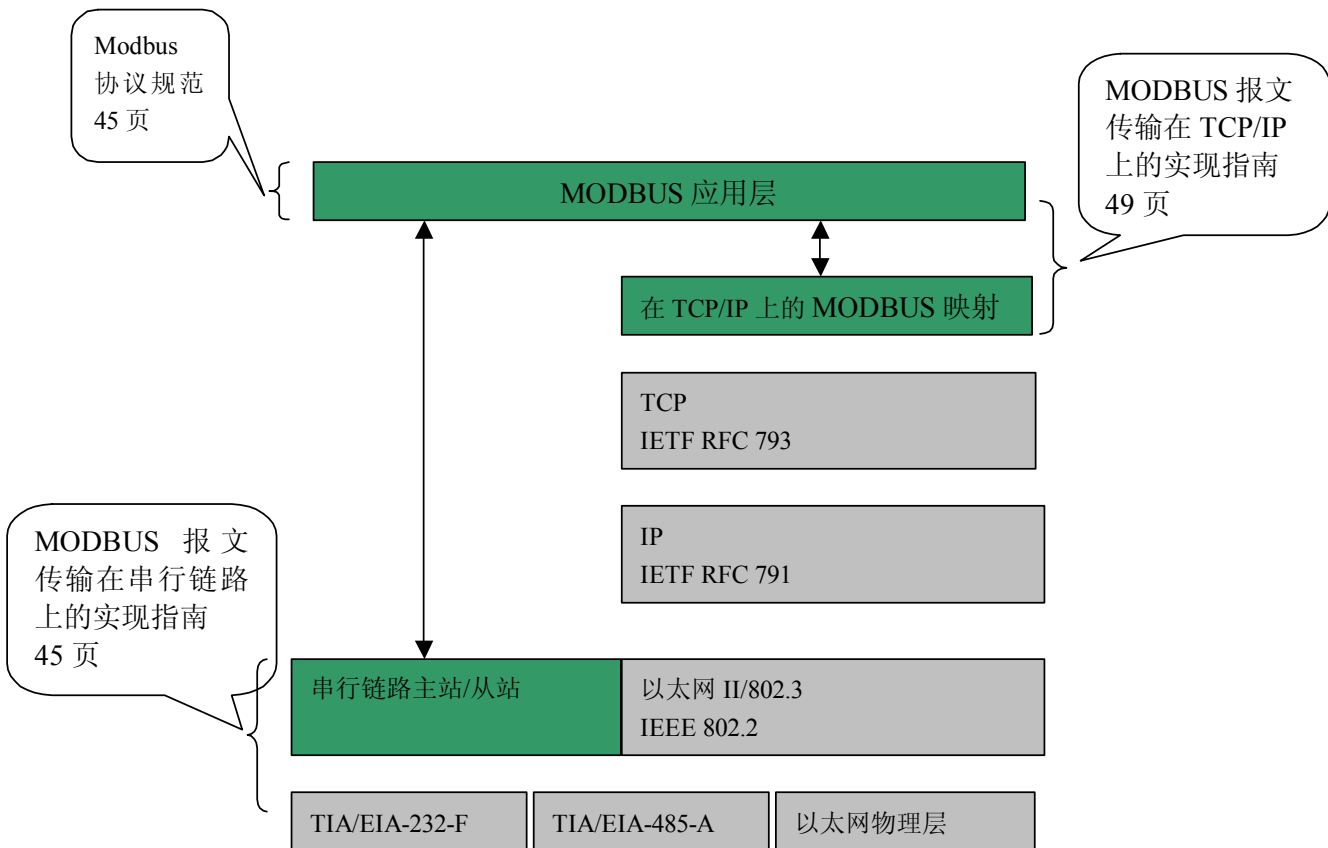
Modbus 协议规范 45 页

MODBUS 报文传输在 TCP/IP 上的实现指南 49 页

MODBUS 应用层

在 TCP/IP 上的 MODBUS 映射

TCP
IETF RFC 793

IP
IETF RFC 791

MODBUS 报文传输在串行链路上的实现指南 45 页

串行链路主站/从站

以太网 II/802.3
IEEE 802.2

TIA/EIA-232-F

TIA/EIA-485-A

以太网物理层